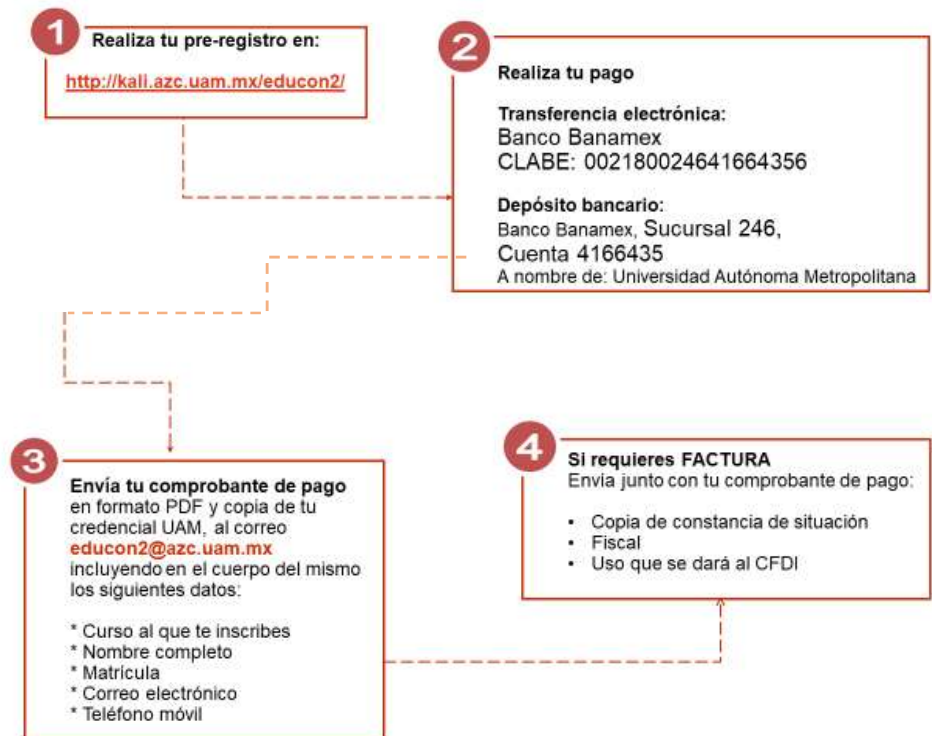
1
Realiza tu pre-registro en:

http://kali.azc.uam.mx/educon2/

2
Realiza tu pago

Transferencia electrónica:
Banco Banamex
CLABE: 002180024641664356

Depósito bancario:
Banco Banamex, Sucursal 246, Cuenta 4166435
A nombre de: Universidad Autónoma Metropolitana

3
Envía tu comprobante de pago en formato PDF y copia de tu credencial UAM, al correo educon2@azc.uam.mx incluyendo en el cuerpo del mismo los siguientes datos:

* Curso al que te inscribes
* Nombre completo
* Matrícula
* Correo electrónico
* Teléfono móvil

4
Si requieres FACTURA
Envía junto con tu comprobante de pago:

• Copia de constancia de situación
• Fiscal
• Uso que se dará al CFDI